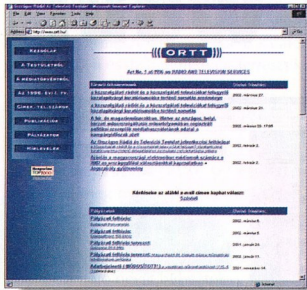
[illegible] - Microsoft Internet Explorer

Address http://www.ortt.hu/

ORTT

Act No. 1 of 1996 on RADIO AND TELEVISION SERVICES

KEZDŐLAP

A TESTÜLETRŐL

A MÉDIATÖRVÉNYRŐL

AZ 1996. ÉVI I. TV.

CIMEK, TELEFONOK

PUBLIKÁCIÓK

PÁLYÁZATOK

HIRLEVELEK

Határozatok

2002. március 27.

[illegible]

2002. március 7.

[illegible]

2002. március 25. 17:00

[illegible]

2002. február 4.

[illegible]

2002. február 2.

Kérdéseire az alábbi e-mail címen kaphat választ:
Szövet

Pályázatok

Pályázati felhívás

2002. március 26.

Pályázati felhívás

2002. március 6.

Pályázati felhívás

2002. február 6.

Pályázati felhívás

2001. január 24.

Pályázati felhívás

2001. február 20.

Pályázati felhívás

2001. január 11.

Adatigénylő (MOSOSTORT) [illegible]

2001. november 14.

Internet